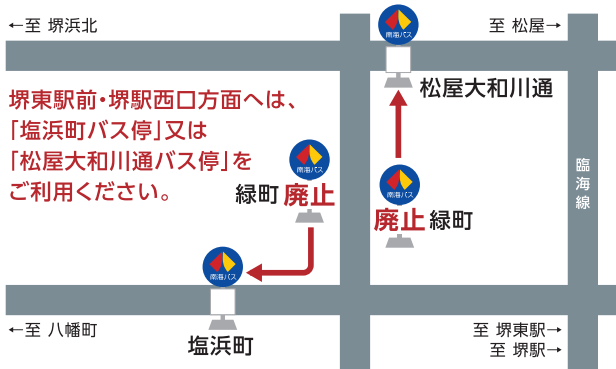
←至 堺浜北

至 松屋→

南海バス

松屋大和川通

堺東駅前・堺駅西口方面へは、「塩浜町バス停」又は「松屋大和川通バス停」をご利用ください。

南海バス

緑町 廃止

南海バス

廃止 緑町

臨海線

南海バス

←至 八幡町

塩浜町

至 堺東駅→
至 堺駅→